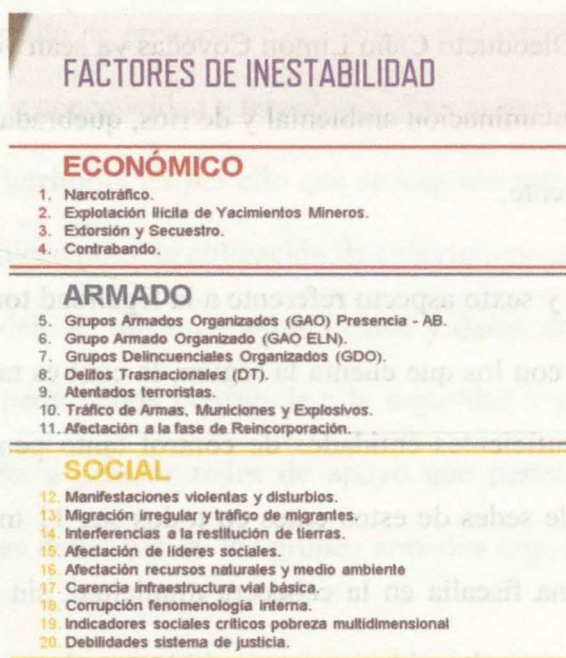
FACTORES DE INESTABILIDAD

ECONÓMICO

1. Narcotráfico.
2. Explotación ilícita de Yacimientos Mineros.
3. Extorsión y Secuestro.
4. Contrabando.

ARMADO

5. Grupos Armados Organizados (GAO) Presencia - AB.
6. Grupo Armado Organizado (GAO ELN).
7. Grupos Delincuenciales Organizados (GDO).
8. Delitos Trasnacionales(DT).
9. Atentados terroristas.
10. Tráfico de Armas, Municiones y Explosivos.
11. Afectación a la fase de Reincorporación.

SOCIAL

12. Manifestaciones violentas y disturbios.
13. Migración irregular y tráfico de migrantes.
14. Interferencias a la restitución de tierras.
15. Afectación de líderes sociales.
16. Afectación recursos naturales y medio ambiente
17. Carencia infraestructura vial básica.
18. Corrupción fenomenología interna.
19. Indicadores sociales críticos pobreza multidimensional
20. Debilidades sistema de justicia.